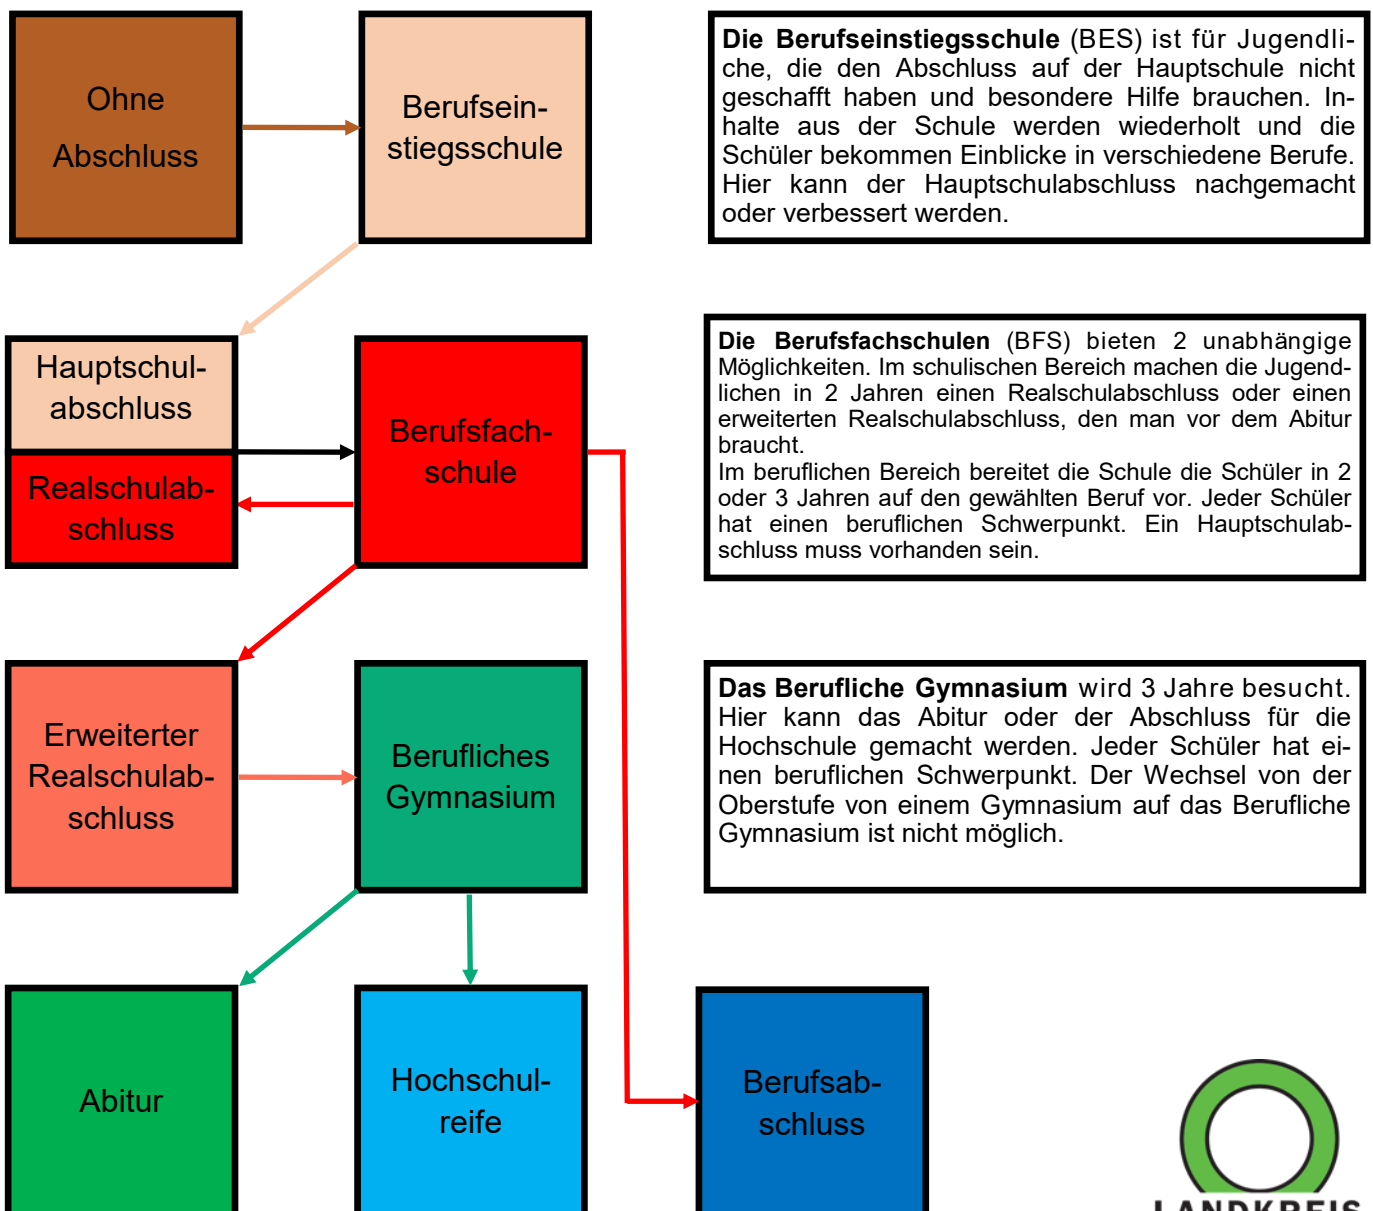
Ohne Abschluss

Berufseinstiegsschule

**Die Berufseinstiegsschule** (BES) ist für Jugendliche, die den Abschluss auf der Hauptschule nicht geschafft haben und besondere Hilfe brauchen. Inhalte aus der Schule werden wiederholt und die Schüler bekommen Einblicke in verschiedene Berufe. Hier kann der Hauptschulabschluss nachgemacht oder verbessert werden.

Hauptschulabschluss

Realschulabschluss

Berufsfachschule

**Die Berufsfachschulen** (BFS) bieten 2 unabhängige Möglichkeiten. Im schulischen Bereich machen die Jugendlichen in 2 Jahren einen Realschulabschluss oder einen erweiterten Realschulabschluss, den man vor dem Abitur braucht.
Im beruflichen Bereich bereitet die Schule die Schüler in 2 oder 3 Jahren auf den gewählten Beruf vor. Jeder Schüler hat einen beruflichen Schwerpunkt. Ein Hauptschulabschluss muss vorhanden sein.

Erweiterter Realschulabschluss

Berufliches Gymnasium

**Das Berufliche Gymnasium** wird 3 Jahre besucht. Hier kann das Abitur oder der Abschluss für die Hochschule gemacht werden. Jeder Schüler hat einen beruflichen Schwerpunkt. Der Wechsel von der Oberstufe von einem Gymnasium auf das Berufliche Gymnasium ist nicht möglich.

Abitur

Hochschulreife

Berufsabschluss

LANDKREIS